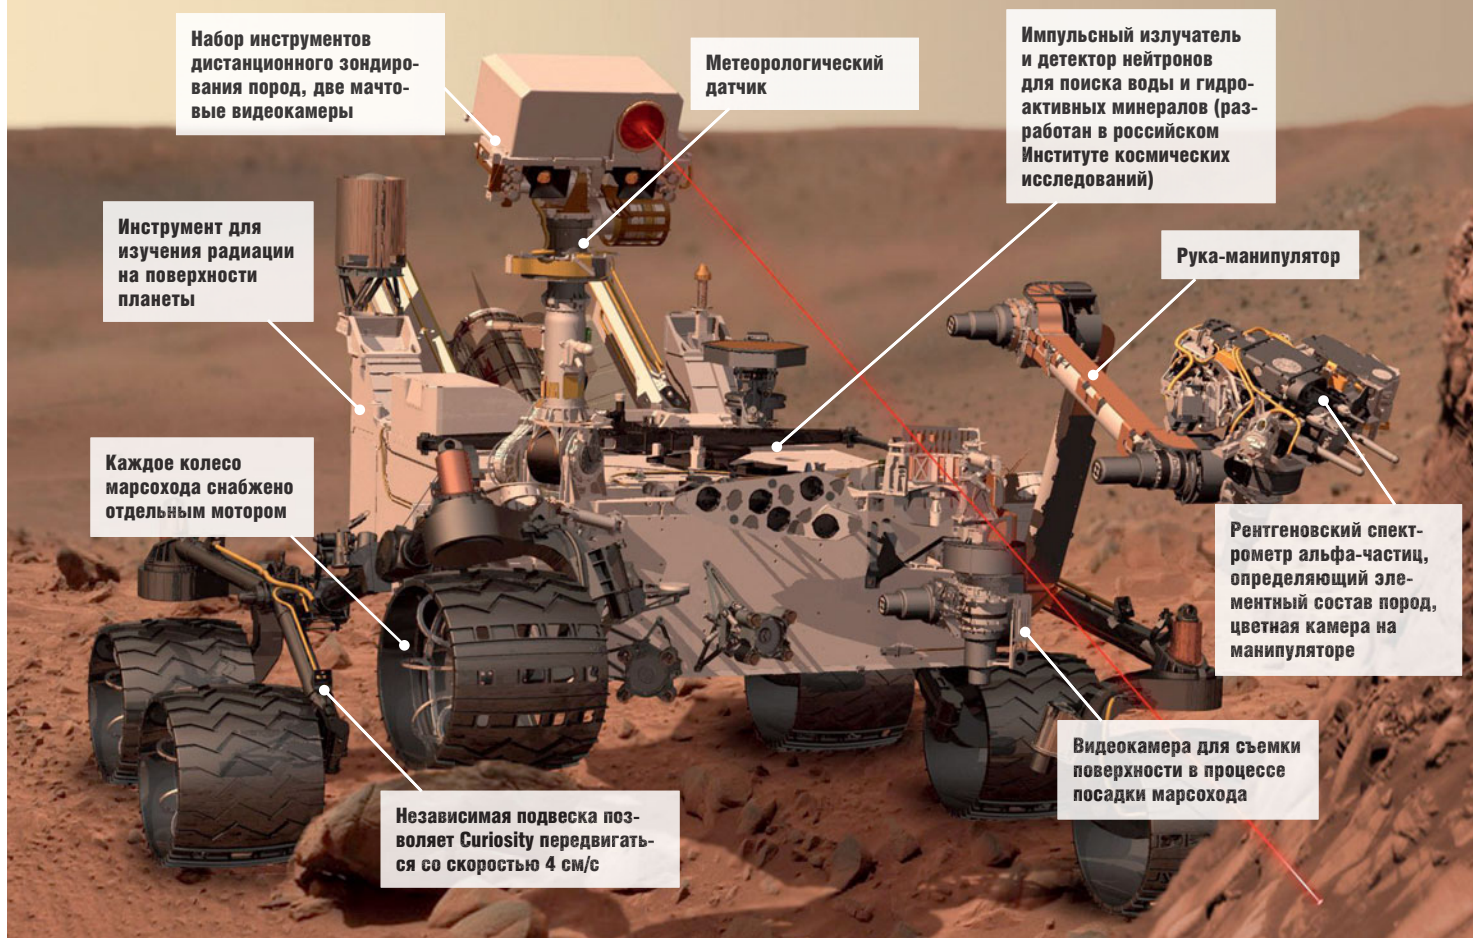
Набор инструментов дистанционного зондирования пород, две мачтовые видеокамеры

Метеорологический датчик

Импульсный излучатель и детектор нейтронов для поиска воды и гидроактивных минералов (разработан в российском Институте космических исследований)

Инструмент для изучения радиации на поверхности планеты

Рука-манипулятор

Каждое колесо марсохода снабжено отдельным мотором

Рентгеновский спектрометр альфа-частиц, определяющий элементный состав пород, цветная камера на манипуляторе

Видеокамера для съемки поверхности в процессе посадки марсохода

Независимая подвеска позволяет Curiosity передвигаться со скоростью 4 см/с